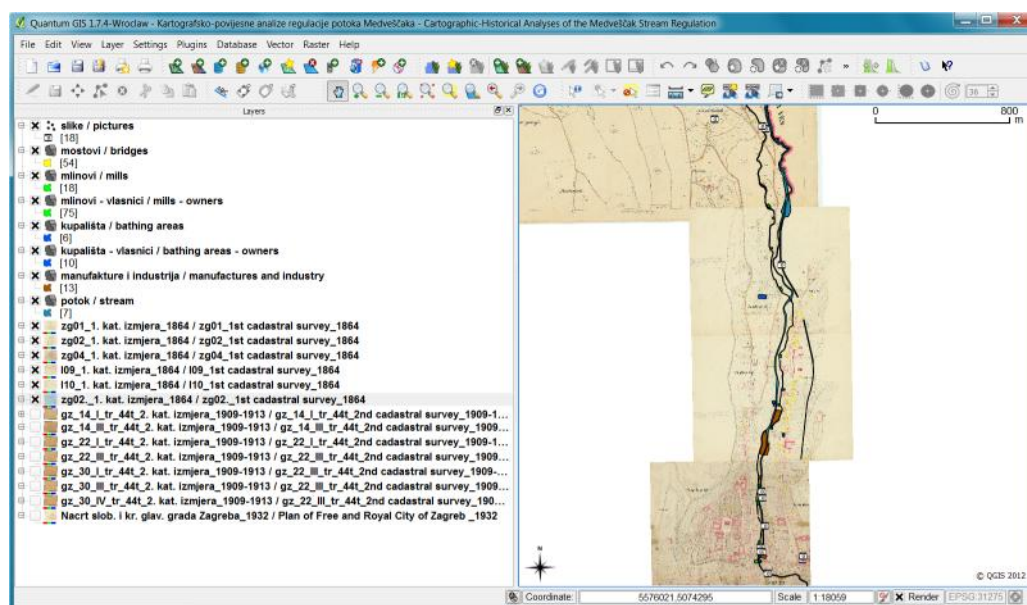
Quantum GIS 1.7.4-Wroclaw - Kartografsko-povijesne analize regulacije potoka Medveščaka - Cartographic-Historical Analyses of the Medveščak Stream Regulation

File Edit View Layer Settings Plugins Database Vector Raster Help

Layers

slike / pictures
[18]
mostovi / bridges
[54]
mlinovi / mills
[18]
mlinovi - vlasnici / mills - owners
[75]
kupališta / bathing areas
[6]
kupališta - vlasnici / bathing areas - owners
[10]
manufakture i industrija / manufactures and industry
[13]
potok / stream
[7]
zg01_1. kat. izmjera_1864 / zg01_1st cadastral survey_1864
zg02_1. kat. izmjera_1864 / zg02_1st cadastral survey_1864
zg04_1. kat. izmjera_1864 / zg04_1st cadastral survey_1864
l09_1. kat. izmjera_1864 / l09_1st cadastral survey_1864
l10_1. kat. izmjera_1864 / l10_1st cadastral survey_1864
zg02._1. kat. izmjera_1864 / zg02._1st cadastral survey_1864
gz_14_I_tr_44t_2. kat. izmjera_1909-1913 / gz_14_I_tr_44t_2nd cadastral survey_1909-1...
gz_14_III_tr_44t_2. kat. izmjera_1909-1913 / gz_14_III_tr_44t_2nd cadastral survey_1909...
gz_22_I_tr_44t_2. kat. izmjera_1909-1913 / gz_22_I_tr_44t_2nd cadastral survey_1909-1...
gz_22_III_tr_44t_2. kat. izmjera_1909-1913 / gz_22_III_tr_44t_2nd cadastral survey_1909...
gz_30_I_tr_44t_2. kat. izmjera_1909-1913 / gz_22_III_tr_44t_2nd cadastral survey_1909-...
gz_30_III_tr_44t_2. kat. izmjera_1909-1913 / gz_22_III_tr_44t_2nd cadastral survey_1909...
gz_30_IV_tr_44t_2. kat. izmjera_1909-1913 / gz_22_III_tr_44t_2nd cadastral survey_190...
Nacrt slob. i kr. glav. grada Zagreba_1932 / Plan of Free and Royal City of Zagreb _1932

0 800 m

N

© QGIS 2012

Coordinate: 5576021,5074295 Scale 1:18059 Render EPSG:31275